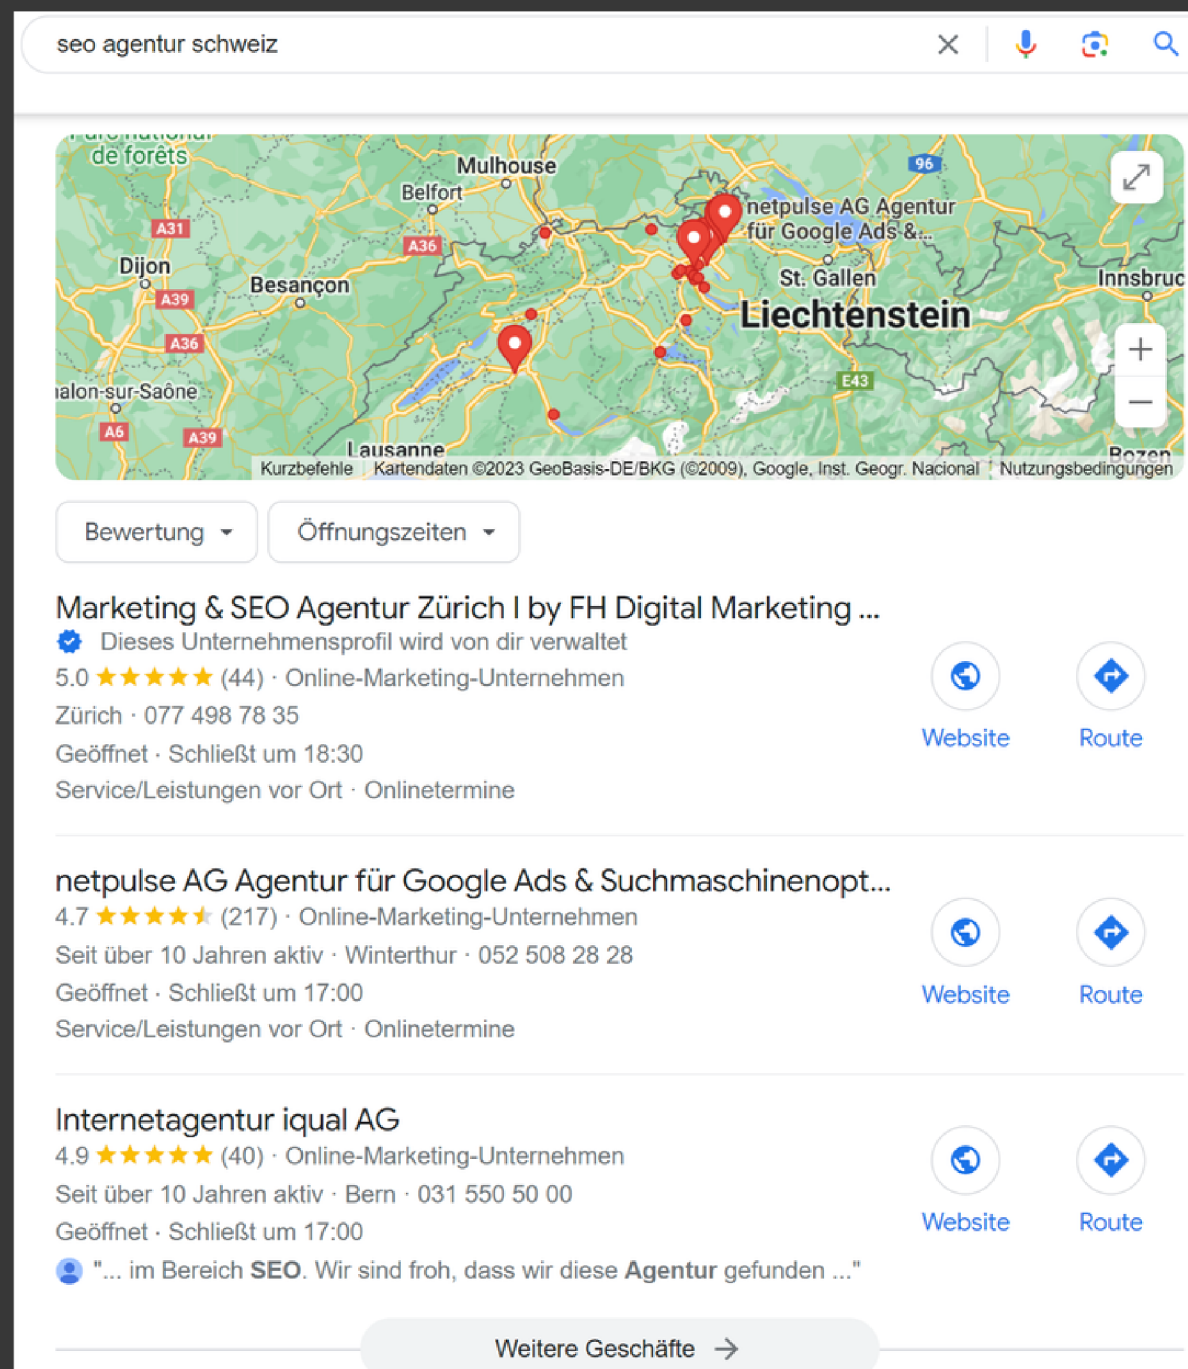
seo agentur schweiz

de forêts
Mulhouse
Belfort
96
A31
A36
netpulse AG Agentur für Google Ads &...
Dijon
Besançon
A39
St. Gallen
Innsbruc
Liechtenstein
A36
alon-sur-Saône
E43
A6
A39
Lausanne
Bozen
Kurzbefehle
Kartendaten ©2023 GeoBasis-DE/BKG (©2009), Google, Inst. Geogr. Nacional
Nutzungsbedingungen

Bewertung
Öffnungszeiten

Marketing & SEO Agentur Zürich I by FH Digital Marketing ...
Dieses Unternehmensprofil wird von dir verwaltet
5.0 ★★★★★ (44) · Online-Marketing-Unternehmen
Zürich · 077 498 78 35
Geöffnet · Schließt um 18:30
Service/Leistungen vor Ort · Onlinetermine
Website
Route

netpulse AG Agentur für Google Ads & Suchmaschinenopt...
4.7 ★★★★★ (217) · Online-Marketing-Unternehmen
Seit über 10 Jahren aktiv · Winterthur · 052 508 28 28
Geöffnet · Schließt um 17:00
Service/Leistungen vor Ort · Onlinetermine
Website
Route

Internetagentur iqual AG
4.9 ★★★★★ (40) · Online-Marketing-Unternehmen
Seit über 10 Jahren aktiv · Bern · 031 550 50 00
Geöffnet · Schließt um 17:00
"... im Bereich SEO. Wir sind froh, dass wir diese Agentur gefunden ..."
Website
Route

Weitere Geschäfte →